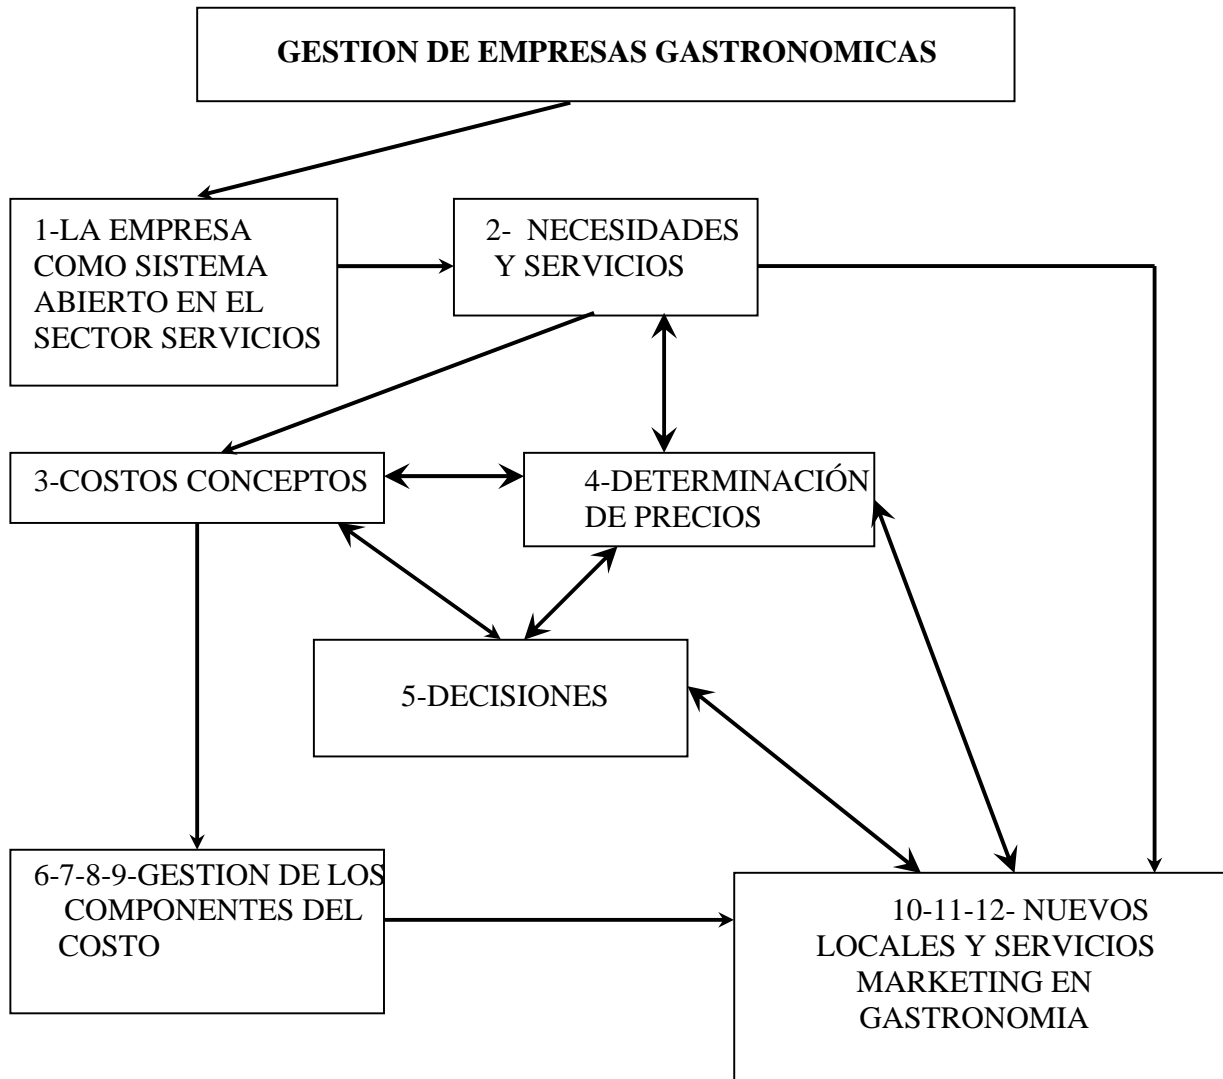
GESTION DE EMPRESAS GASTRONOMICAS

1-LA EMPRESA COMO SISTEMA ABIERTO EN EL SECTOR SERVICIOS

2- NECESIDADES Y SERVICIOS

3-COSTOS CONCEPTOS

4-DETERMINACIÓN DE PRECIOS

5-DECISIONES

6-7-8-9-GESTION DE LOS COMPONENTES DEL COSTO

10-11-12- NUEVOS LOCALES Y SERVICIOS MARKETING EN GASTRONOMIA